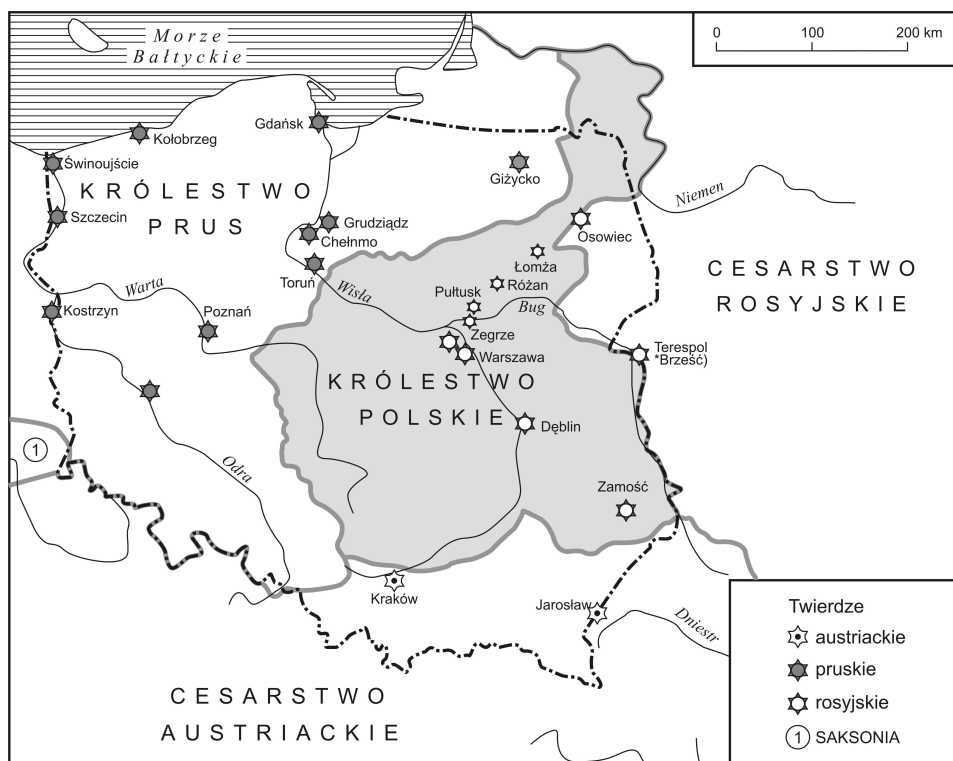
Morze Bałtyckie

0 100 200 km

Kołobrzeg
Gdańsk
Świnoujście
Giżycko
KRÓLESTWO PRUS
Szczecin
Grudziądz
Chełmno
Toruń
Osowiec
Niemen
Łomża
Różan
Pułtusk
CESARSTWO ROSYJSKIE
Warta
Wisła
Kostrzyn
Poznań
Bug
Zegrze
Warszawa
Terespol *Brześć)
KRÓLESTWO POLSKIE
Dęblin
1
Odra
Zamość
Kraków
Jarosław
Dniestr
CESARSTWO AUSTRIACKIE

Twierdze
austriackie
pruskie
rosyjskie
1 SAKSONIA